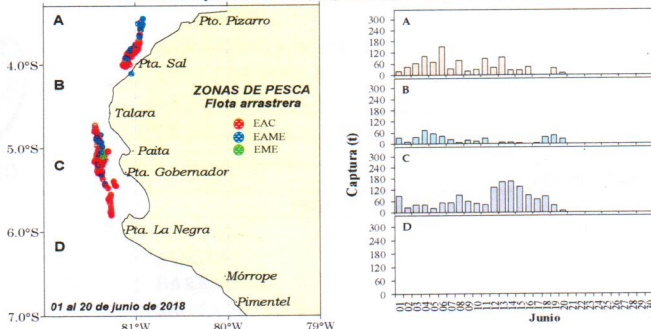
A
4.0°S
B
5.0°S
C
6.0°S
D
7.0°S
Pto. Pizarro
Pta. Sal
ZONAS DE PESCA
Flota arrastrera
Talara
EAC
EAME
EME
Paita
Pta. Gobernador
Pta. La Negra
Mórrope
Pimentel
01 al 20 de junio de 2018
81°W
80°W
79°W

Captura (t)
A
300
240
180
120
60
0
B
300
240
180
120
60
0
C
300
240
180
120
60
0
D
300
240
180
120
60
0
01 02 03 04 05 06 07 08 09 10 11 12 13 14 15 16 17 18 19 20 21 22 23 24 25 26 27 28 29 30
Junio